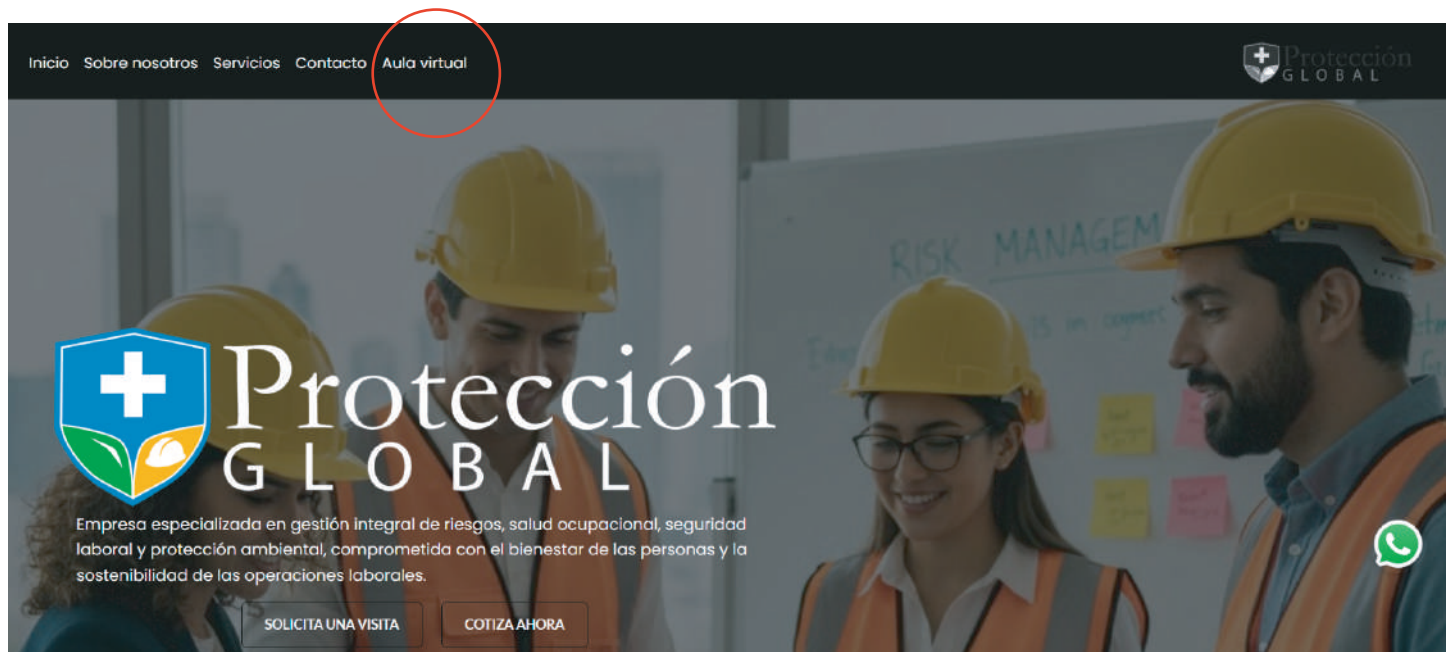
Inicio Sobre nosotros Servicios Contacto Aula virtual

Protección GLOBAL

RISK MANAGEM

Protección GLOBAL

Empresa especializada en gestión integral de riesgos, salud ocupacional, seguridad laboral y protección ambiental, comprometida con el bienestar de las personas y la sostenibilidad de las operaciones laborales.

SOLICITA UNA VISITA

COTIZA AHORA